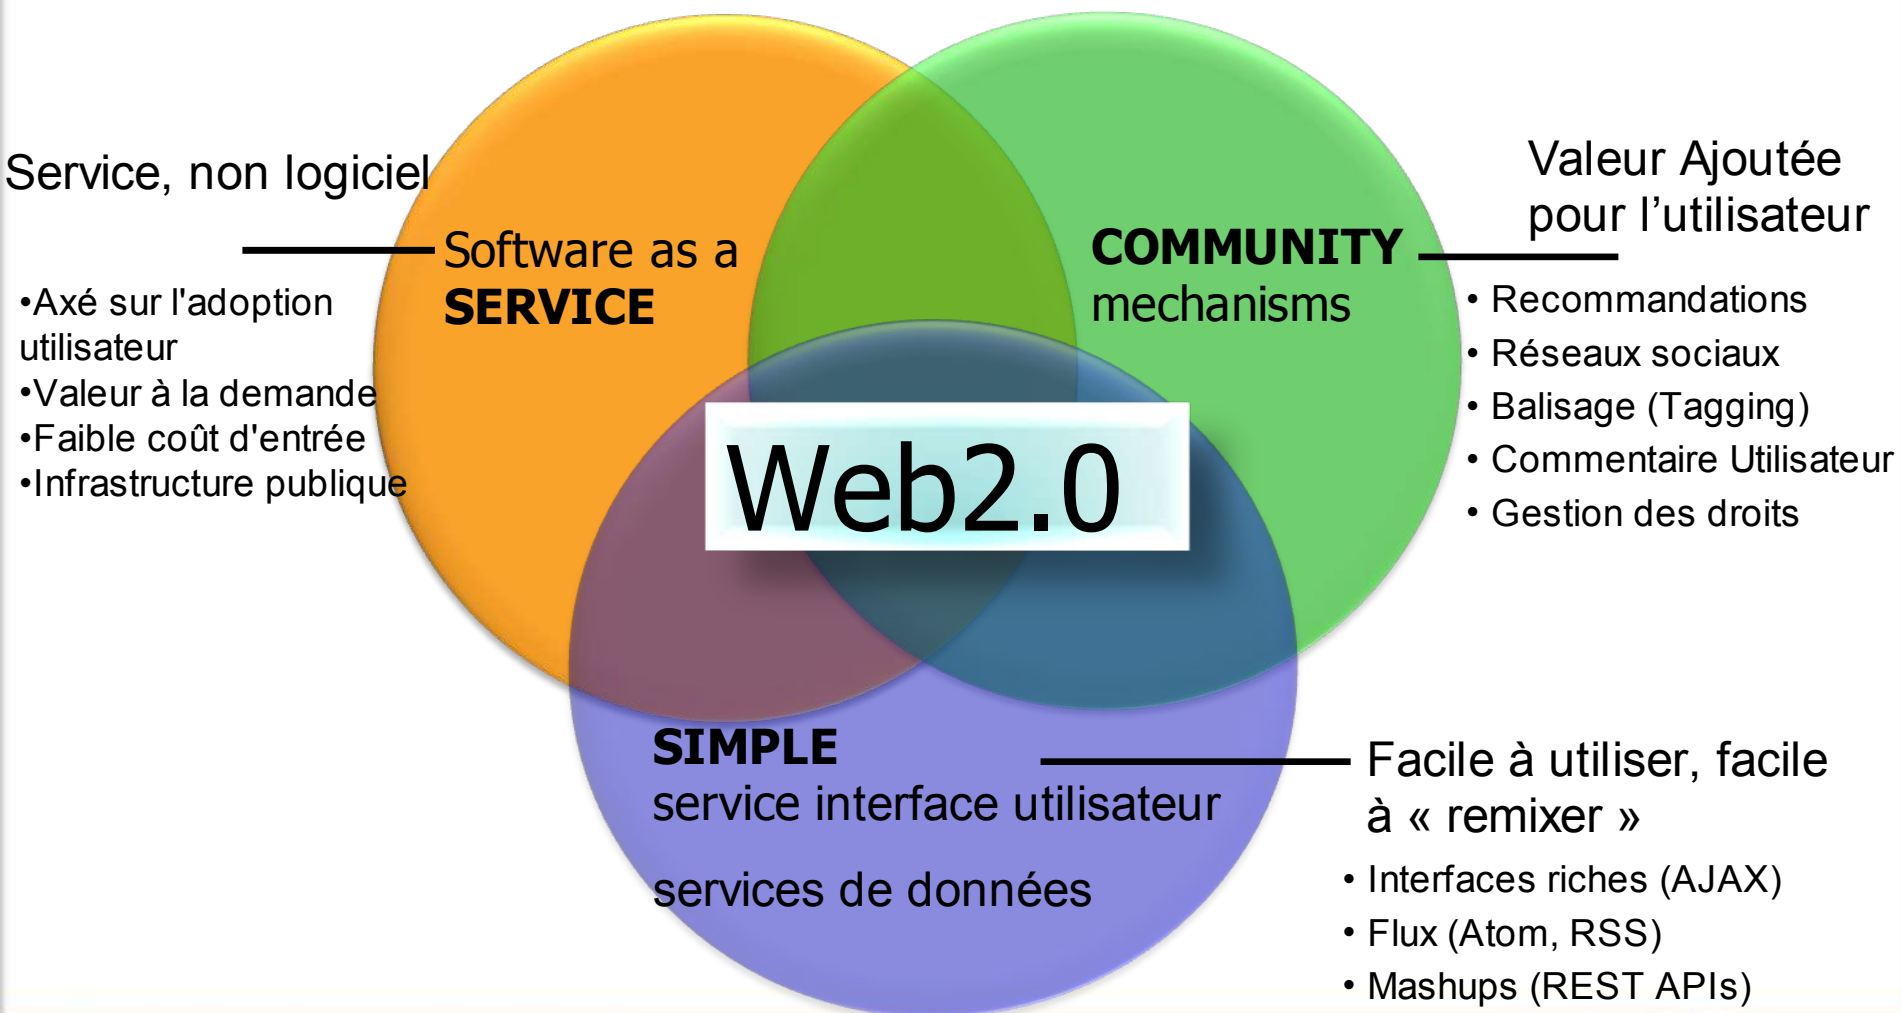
Service, non logiciel

•Axé sur l'adoption utilisateur
•Valeur à la demande
•Faible coût d'entrée
•Infrastructure publique

Software as a
**SERVICE**

**COMMUNITY**
mechanisms

Valeur Ajoutée pour l'utilisateur

• Recommandations
• Réseaux sociaux
• Balisage (Tagging)
• Commentaire Utilisateur
• Gestion des droits

Web2.0

**SIMPLE**
service interface utilisateur

services de données

Facile à utiliser, facile à « remixer »

• Interfaces riches (AJAX)
• Flux (Atom, RSS)
• Mashups (REST APIs)